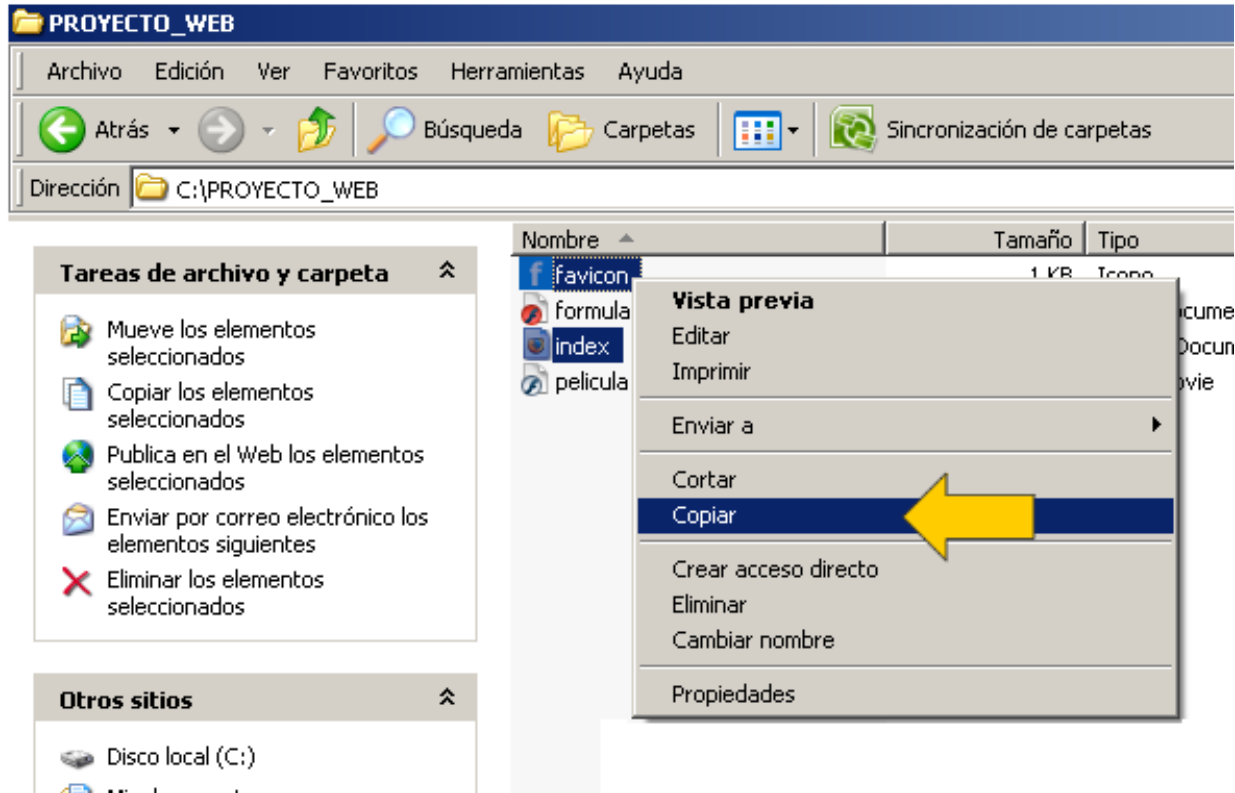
PROYECTO_WEB

Archivo Edición Ver Favoritos Herramientas Ayuda

Atrás Búsqueda Carpetas Sincronización de carpetas

Dirección C:\PROYECTO_WEB

Tareas de archivo y carpeta

Mueve los elementos seleccionados

Copiar los elementos seleccionados

Publica en el Web los elementos seleccionados

Enviar por correo electrónico los elementos siguientes

Eliminar los elementos seleccionados

Otros sitios

Disco local (C:)

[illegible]

| Nombre | Tamaño | Tipo |
|---|---|---|
| favicon | 1 KB | Icono |
| formula | | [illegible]cume |
| index | | Docum |
| pelicula | | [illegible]vie |

Vista previa
Editar
Imprimir
Enviar a
Cortar
Copiar
Crear acceso directo
Eliminar
Cambiar nombre
Propiedades